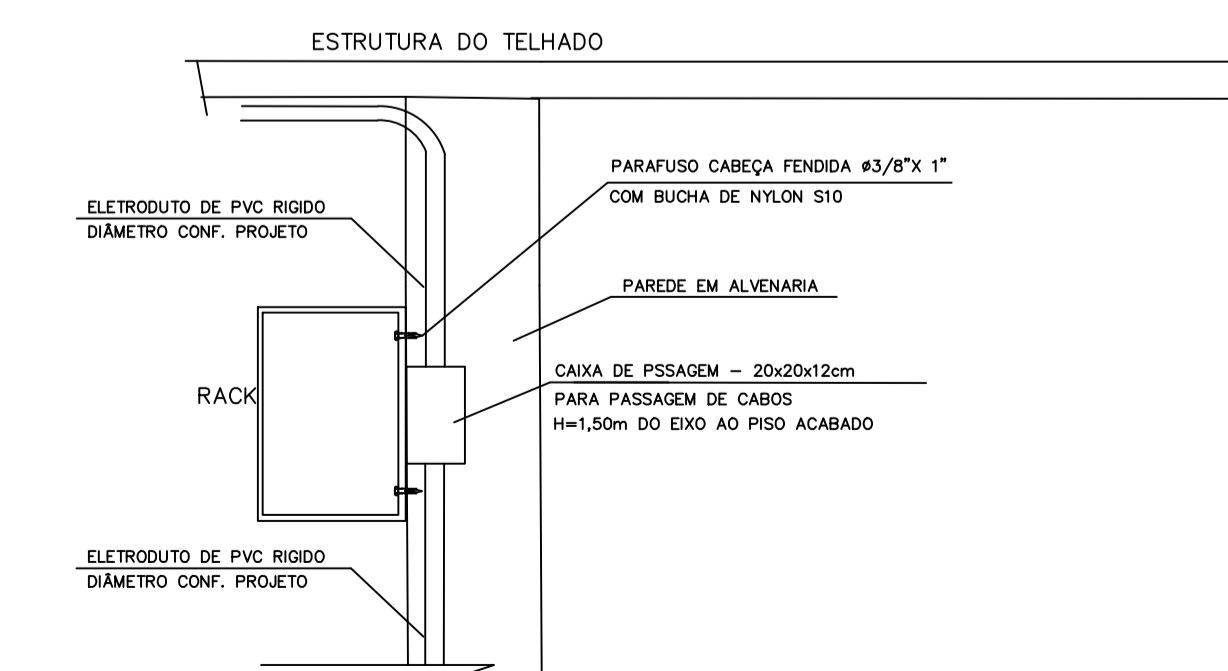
ESTRUTURA DO TELHADO

PARAFUSO CABEÇA FENDIDA ø3/8"X 1"
COM BUCHA DE NYLON S10

ELETRODUTO DE PVC RIGIDO
DIÂMETRO CONF. PROJETO

PAREDE EM ALVENARIA

CAIXA DE PSSAGEM – 20x20x12cm
PARA PASSAGEM DE CABOS
H=1,50m DO EIXO AO PISO ACABADO

RACK

ELETRODUTO DE PVC RIGIDO
DIÂMETRO CONF. PROJETO